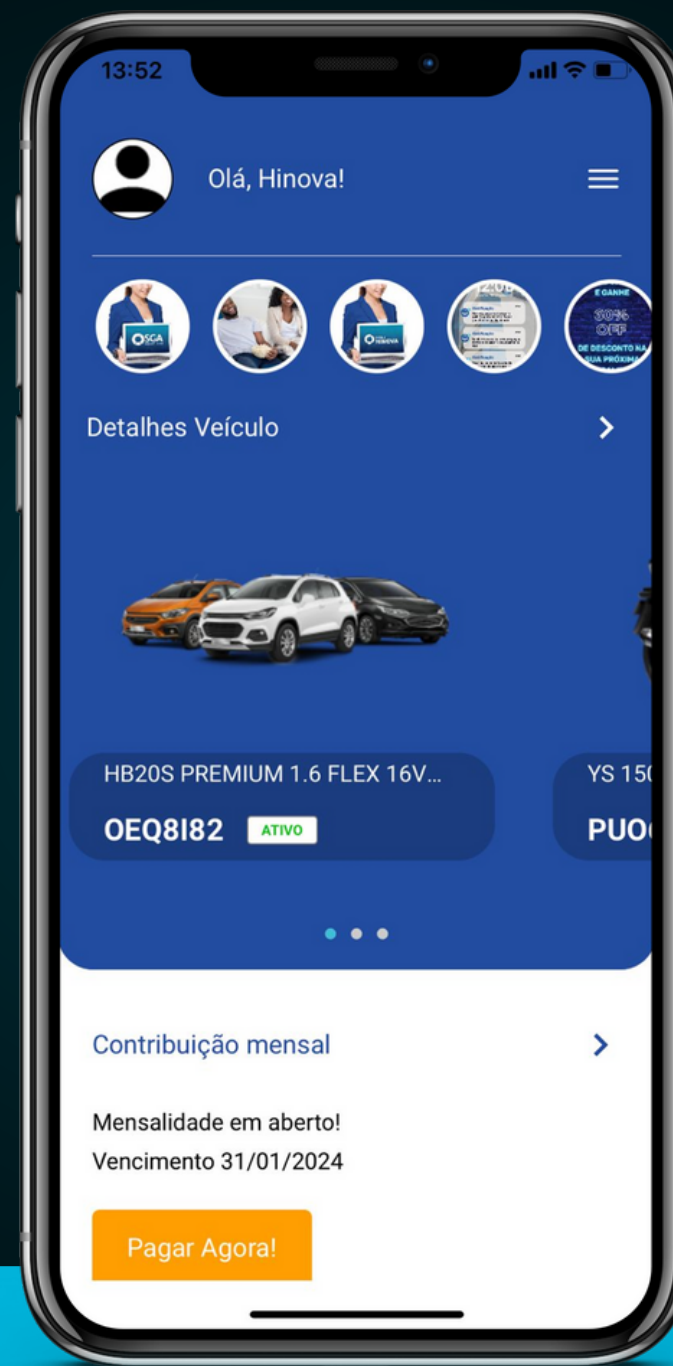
13:52

Olá, Hinova!

SGA

HINOVA

E GANHE 30% OFF DE DESCONTO NA SUA PRÓXIMA

Detalhes Veículo

HB20S PREMIUM 1.6 FLEX 16V...

OEQ8I82 ATIVO

YS 15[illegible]

PUO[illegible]

Contribuição mensal

Mensalidade em aberto!
Vencimento 31/01/2024

Pagar Agora!